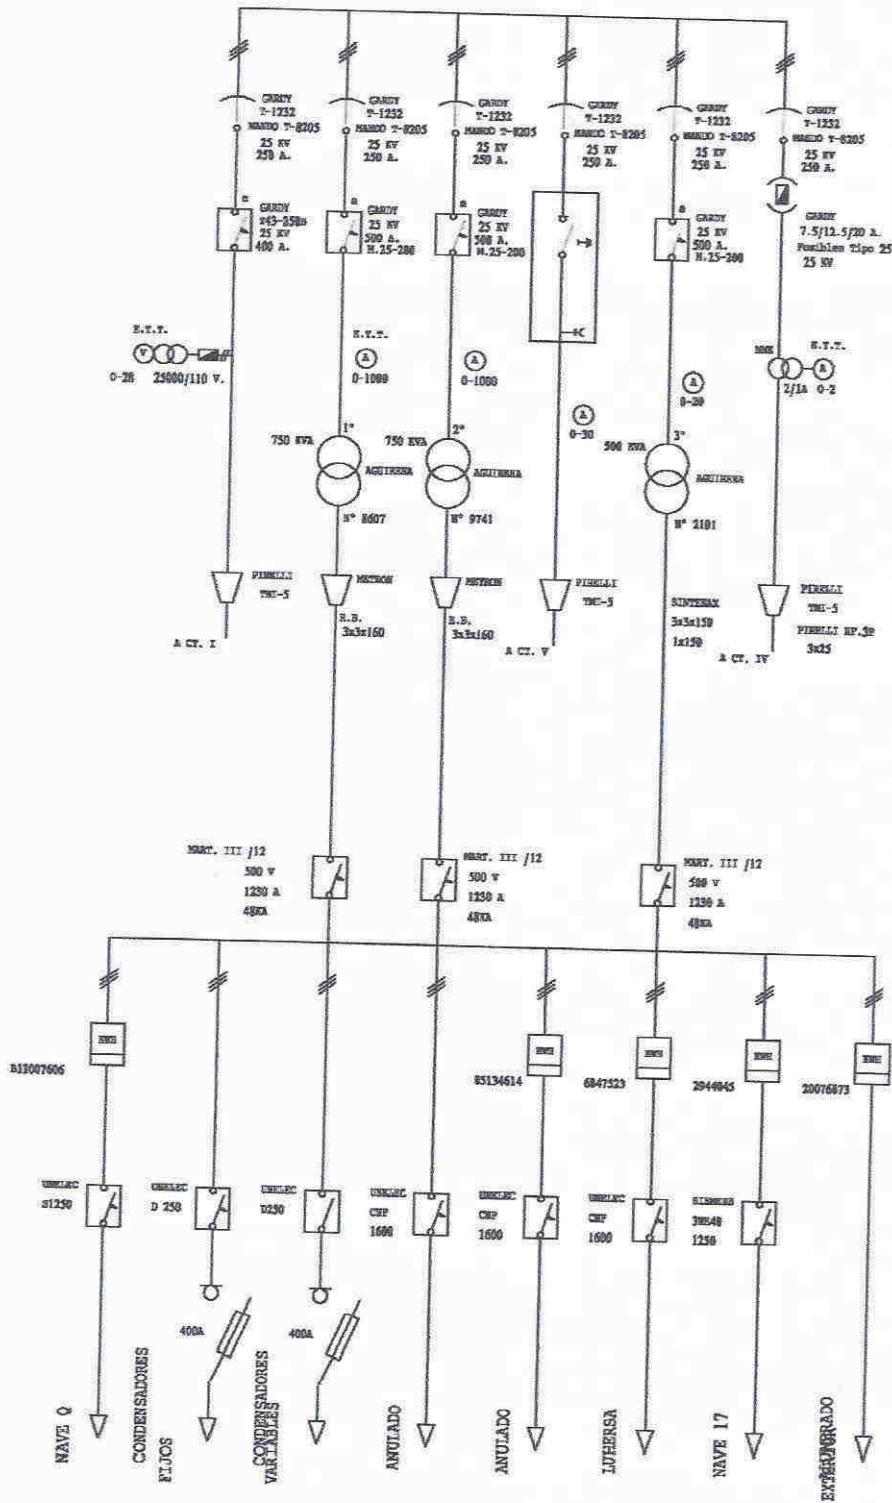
GARDY
T-1232
MANDO T-8205
25 KV
250 A.

GARDY
T-1232
MANDO T-8205
25 KV
250 A.

GARDY
T-1232
MANDO T-8205
25 KV
250 A.

GARDY
T-1232
MANDO T-8205
25 KV
250 A.

GARDY
T-1232
MANDO T-8205
25 KV
250 A.

GARDY
T-1232
MANDO T-8205
25 KV
250 A.

GARDY
243-250n
25 KV
400 A.

GARDY
25 KV
500 A.
M.25-280

GARDY
25 KV
500 A.
M.25-280

GARDY
25 KV
500 A.
M.25-280

GARDY
7.5/12.5/20 A.
Fusibles Tipo 25
25 KV

E.T.T.
0-28 25000/110 V.

E.T.T.
0-1000

0-1000

0-30

0-20

E.T.T.
2/1A 0-2

750 KVA
1°
AGUIRENA
N° 8607

750 KVA
2°
AGUIRENA
N° 9741

500 KVA
3°
AGUIRENA
N° 2101

PIRELLI
TMU-5
A CT. I

METRON
R.B.
3x3x160

METRON
R.B.
3x3x160

PIRELLI
TMU-5
A CT. V

SINTENAX
3x3x150
1x150

PIRELLI
TMU-5
PIRELLI HP.3P
3x25
A CT. IV

MART. III /12
500 V
1230 A
48KA

MART. III /12
500 V
1230 A
48KA

MART. III /12
500 V
1230 A
48KA

81007606

85134614

6847523

2944045

20076873

UNELEC
S1250

UNELEC
D 250

UNELEC
D250

UNELEC
CMP
1600

UNELEC
CMP
1600

UNELEC
CMP
1600

SIEMENS
3WE40
1250

400A

400A

NAVE Q

CONDENSADORES FIJOS

CONDENSADORES VARIABLES

ANULADO

ANULADO

LUHERSA

NAVE 17

EXTRUSIONADO